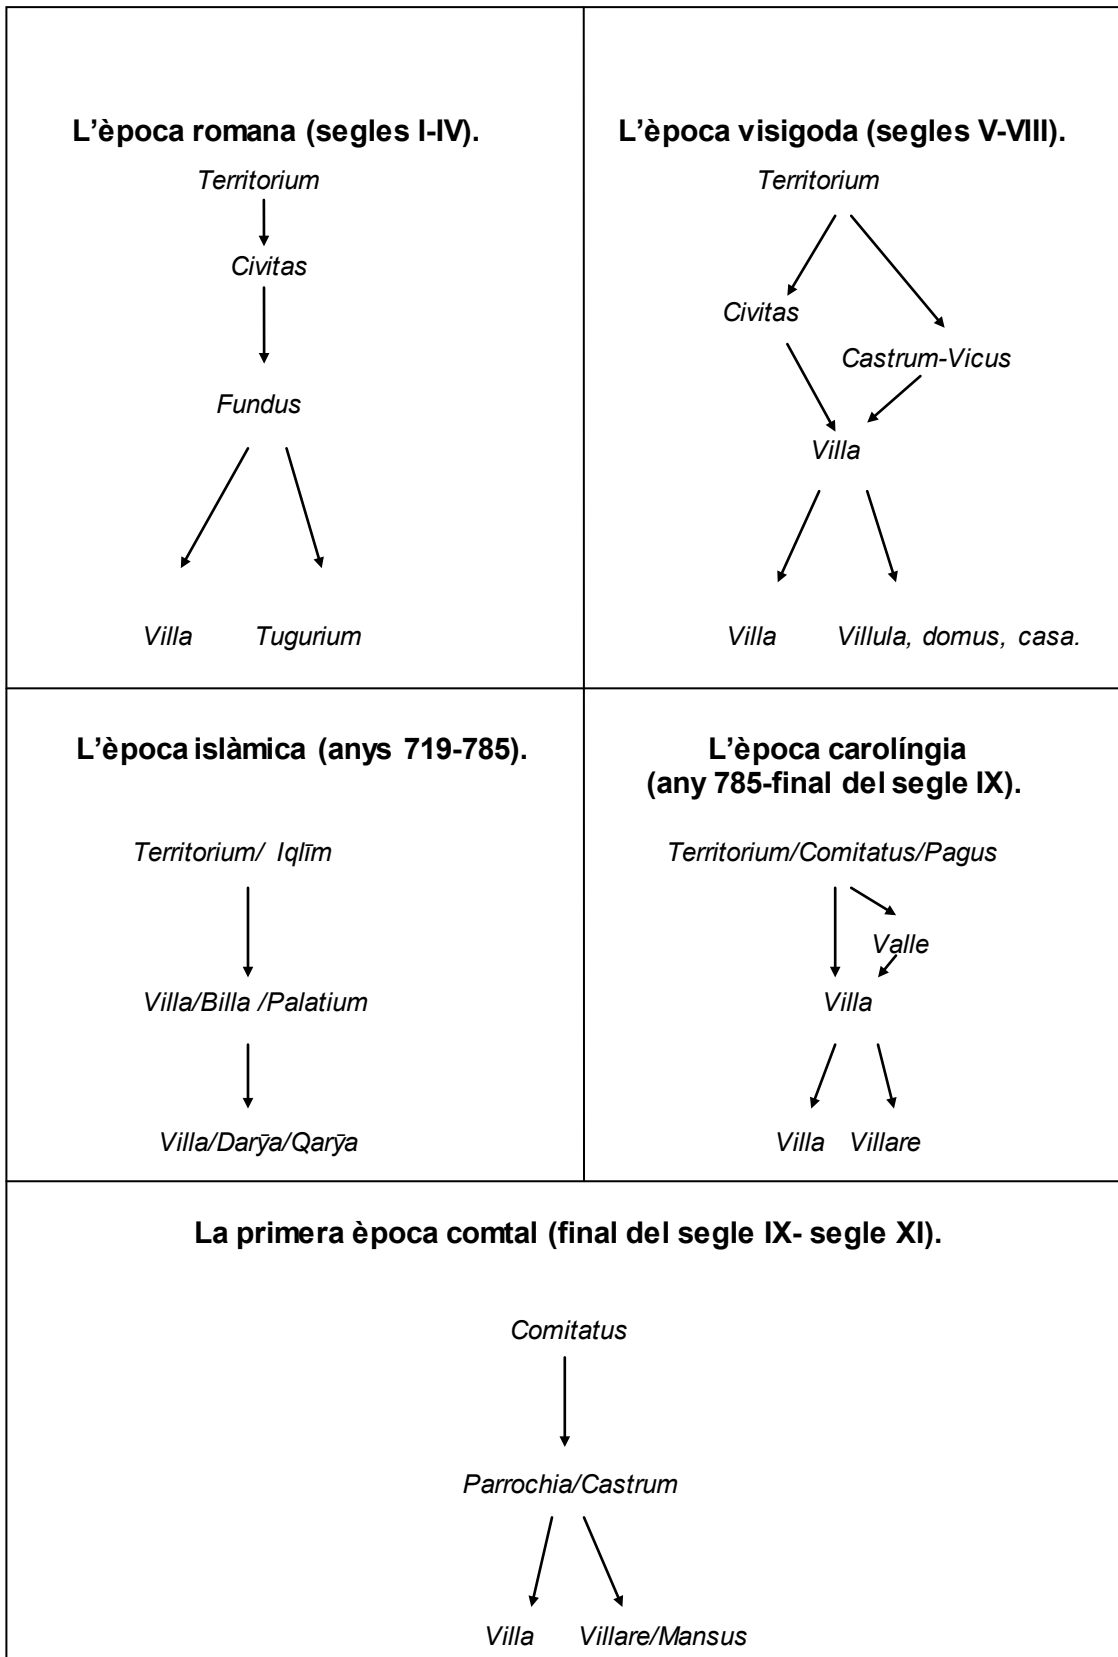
L'època romana (segles I-IV).

Territorium

Civitas

Fundus

Villa Tugurium

L'època visigoda (segles V-VIII).

Territorium

Civitas

Castrum-Vicus

Villa

Villa Villula, domus, casa.

L'època islàmica (anys 719-785).

Territorium/ Iqlīm

Villa/Billa /Palatium

Villa/Darȳa/Qarȳa

L'època carolíngia (any 785-final del segle IX).

Territorium/Comitatus/Pagus

Valle

Villa

Villa Villare

La primera època comtal (final del segle IX- segle XI).

Comitatus

Parrochia/Castrum

Villa Villare/Mansus